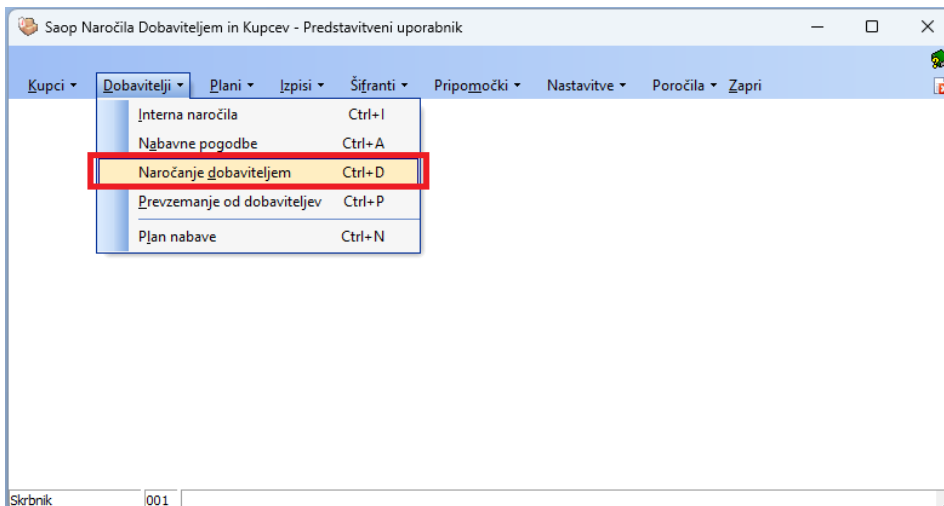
Saop Naročila Dobaviteljem in Kupcev - Predstavitveni uporabnik

Kupci ▾ Dobavitelji ▾ Plani ▾ Izpisi ▾ Šifranti ▾ Pripomočki ▾ Nastavitve ▾ Poročila ▾ Zapri

| | |
|---|---|
| Interna naročila | Ctrl+I |
| Nabavne pogodbe | Ctrl+A |
| Naročanje dobaviteljem | Ctrl+D |
| Prevzemanje od dobaviteljev | Ctrl+P |
| Plan nabave | Ctrl+N |

Skrbnik 001